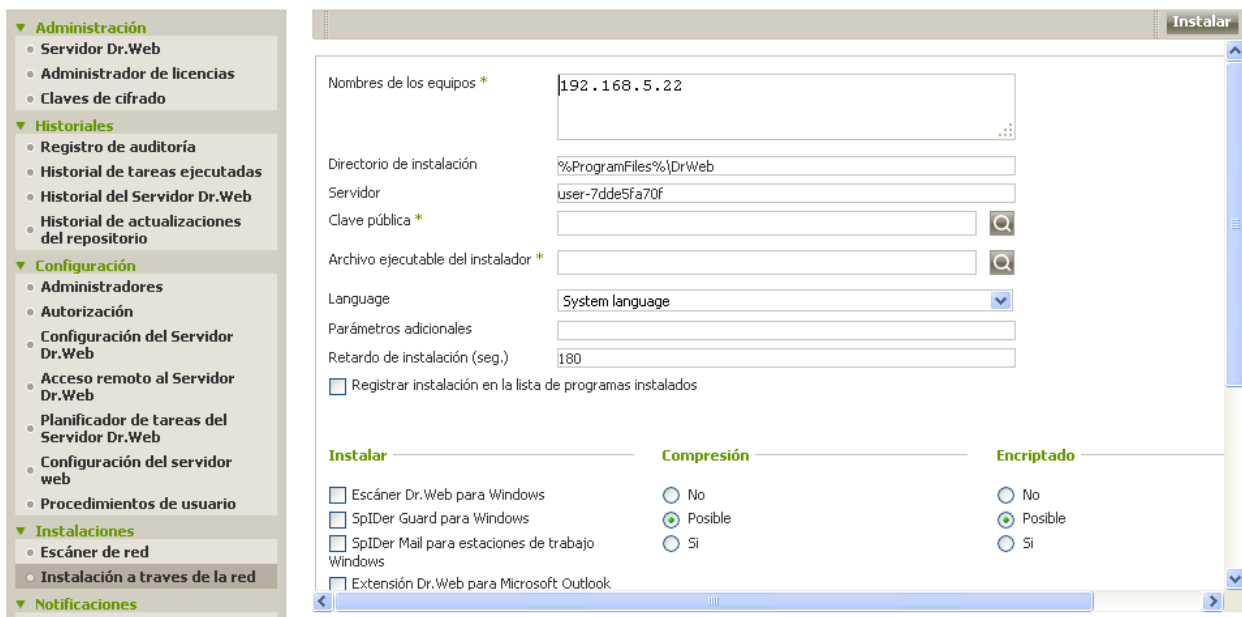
▼ Administración
Servidor Dr.Web
Administrador de licencias
Claves de cifrado
▼ Historiales
Registro de auditoría
Historial de tareas ejecutadas
Historial del Servidor Dr.Web
Historial de actualizaciones del repositorio
▼ Configuración
Administradores
Autorización
Configuración del Servidor Dr.Web
Acceso remoto al Servidor Dr.Web
Planificador de tareas del Servidor Dr.Web
Configuración del servidor web
Procedimientos de usuario
▼ Instalaciones
Escáner de red
Instalación a traves de la red
▼ Notificaciones

Instalar

Nombres de los equipos *
192.168.5.22

Directorio de instalación
%ProgramFiles%\DrWeb

Servidor
user-7dde5fa70f

Clave pública *

Archivo ejecutable del instalador *

Language
System language

Parámetros adicionales

Retardo de instalación (seg.)
180

Registrar instalación en la lista de programas instalados

Instalar
Escáner Dr.Web para Windows
SpIDer Guard para Windows
SpIDer Mail para estaciones de trabajo Windows
Extensión Dr.Web para Microsoft Outlook

Compresión
No
Posible
Si

Encriptado
No
Posible
Si